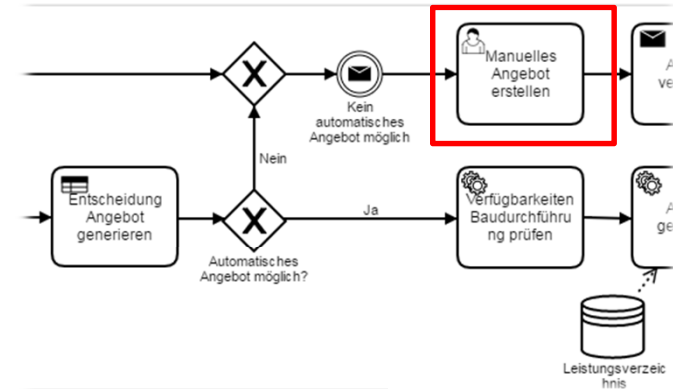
Kein automatisches Angebot möglich

Manuelles Angebot erstellen

A ve

Nein

Entscheidung Angebot generieren

Ja

Automatisches Angebot möglich?

Verfügbarkeiten Baudurchführung prüfen

A ge

Leistungsverzeichnis